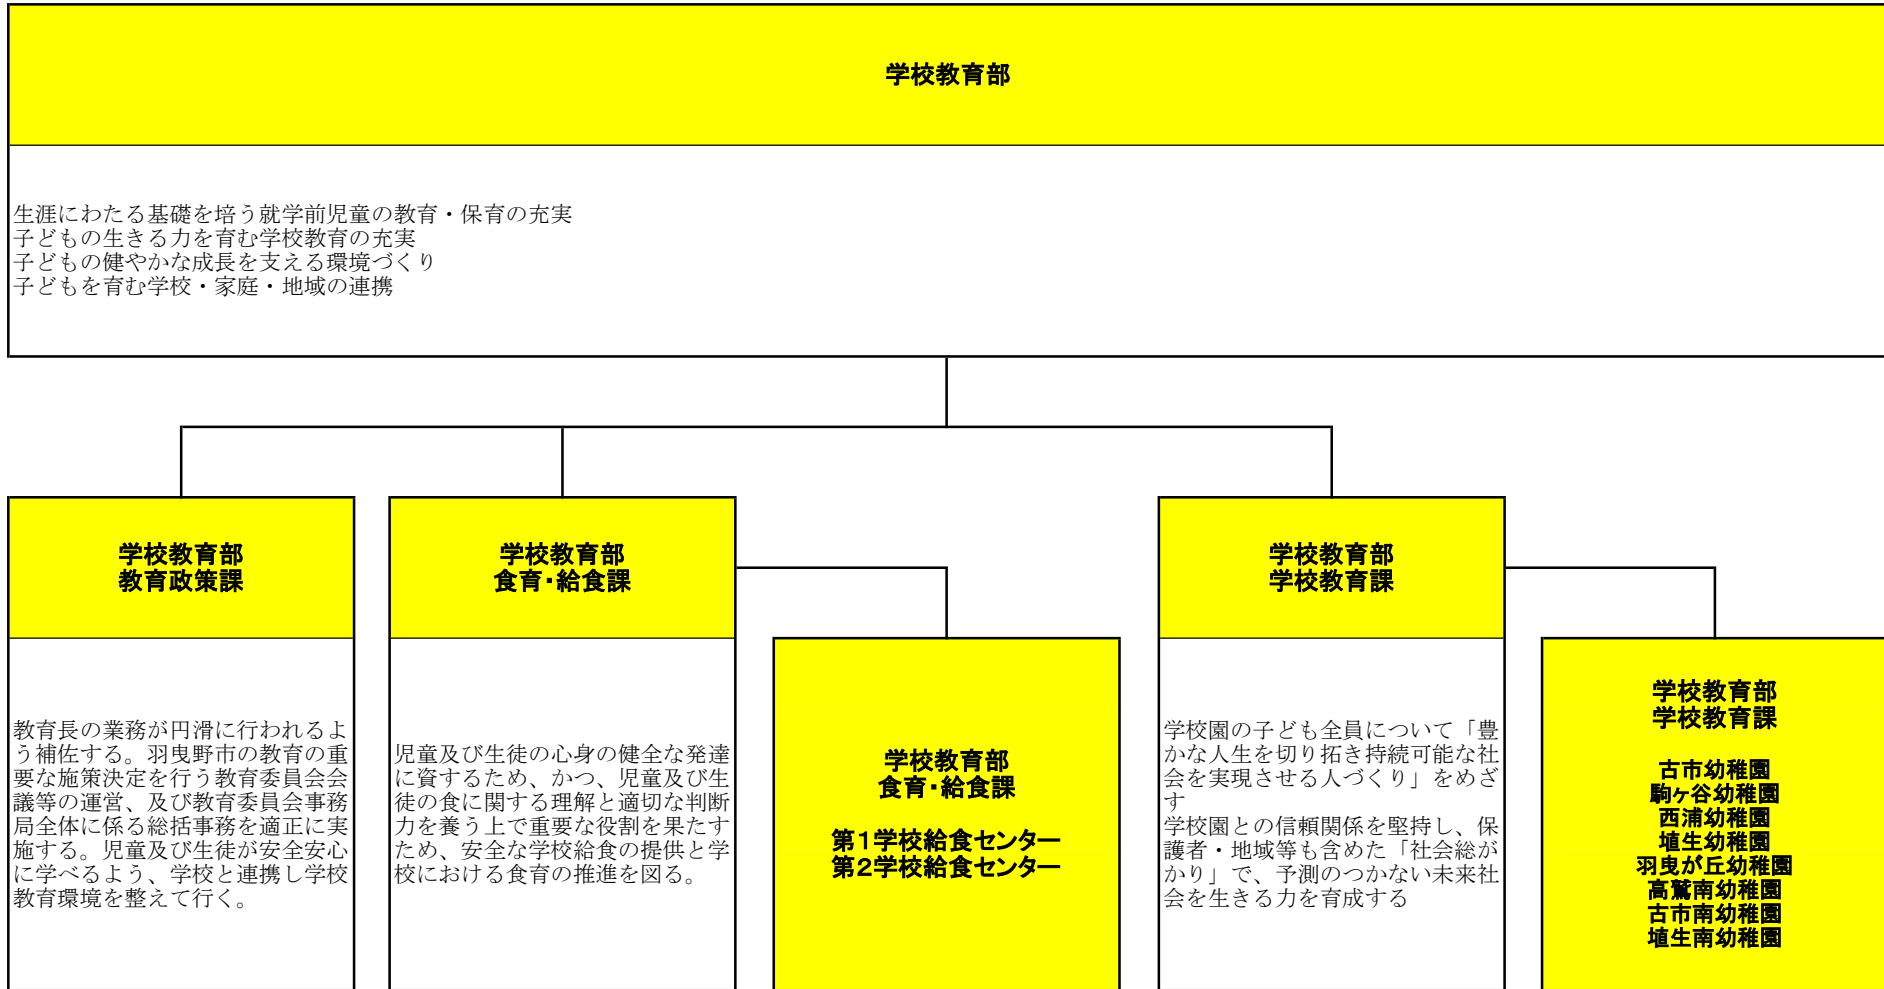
学校教育部

生涯にわたる基礎を培う就学前児童の教育・保育の充実
子どもの生きる力を育む学校教育の充実
子どもの健やかな成長を支える環境づくり
子どもを育む学校・家庭・地域の連携

学校教育部
教育政策課

教育長の業務が円滑に行われるよう補佐する。羽曳野市の教育の重要な施策決定を行う教育委員会会議等の運営、及び教育委員会事務局全体に係る総括事務を適正に実施する。児童及び生徒が安全安心に学べるよう、学校と連携し学校教育環境を整えて行く。

学校教育部
食育･給食課

児童及び生徒の心身の健全な発達に資するため、かつ、児童及び生徒の食に関する理解と適切な判断力を養う上で重要な役割を果たすため、安全な学校給食の提供と学校における食育の推進を図る。

学校教育部
食育･給食課

第1学校給食センター
第2学校給食センター

学校教育部
学校教育課

学校園の子ども全員について「豊かな人生を切り拓き持続可能な社会を実現させる人づくり」をめざす
学校園との信頼関係を堅持し、保護者・地域等も含めた「社会総がかり」で、予測のつかない未来社会を生きる力を育成する

学校教育部
学校教育課

古市幼稚園
駒ヶ谷幼稚園
西浦幼稚園
埴生幼稚園
羽曳が丘幼稚園
高鷲南幼稚園
古市南幼稚園
埴生南幼稚園